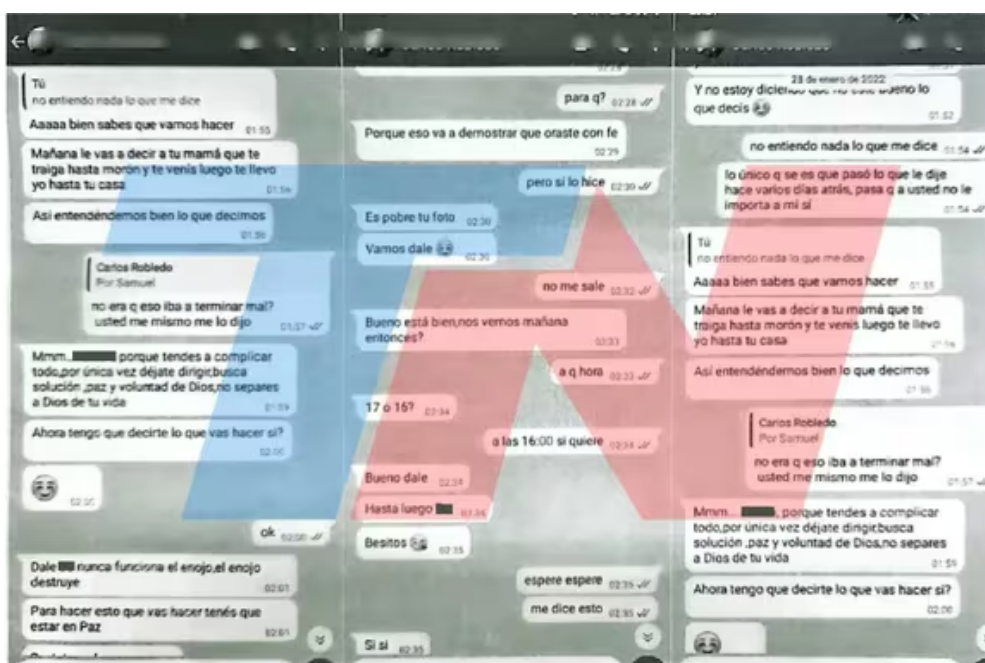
Tú
no entiendo nada lo que me dice

Aaaaa bien sabes que vamos hacer 01:55

Mañana le vas a decir a tu mamá que te traiga hasta morón y te venis luego te llevo yo hasta tu casa 01:56

Así entendéndemos bien lo que decimos 01:56

Carlos Robledo
Por Samuel
no era q eso iba a terminar mal? usted me mismo me lo dijo 01:57

Mmm.. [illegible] porque tendes a complicar todo,por única vez déjate dirigir,busca solución ,paz y voluntad de Dios,no separes a Dios de tu vida 01:59

Ahora tengo que decirte lo que vas hacer si? 02:00

😆 02:00

ok 02:00

Dale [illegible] nunca funciona el enojo,el enojo destruye 02:01

Para hacer esto que vas hacer tenés que estar en Paz 02:01

para q? 02:28

Porque eso va a demostrar que oraste con fe 02:29

pero si lo hice 02:30

Es pobre tu foto 02:30

Vamos dale 😆 02:30

no me sale 02:32

Bueno está bien,nos vemos mañana entonces? 02:33

a q hora 02:33

17 o 15? 02:34

a las 16:00 si quiere 02:34

Bueno dale 02:34

Hasta luego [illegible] 02:34

Besitos 😘 02:35

espere espere 02:35

me dice esto 02:35

Si si 02:35

28 de enero de 2022

Y no estoy diciendo que no este bueno lo que decis 😆 01:52

no entiendo nada lo que me dice 01:54

lo único q se es que pasó lo que le dije hace varios días atrás, pasa q a usted no le importa a mi si 01:54

Tú
no entiendo nada lo que me dice

Aaaaa bien sabes que vamos hacer 01:55

Mañana le vas a decir a tu mamá que te traiga hasta morón y te venis luego te llevo yo hasta tu casa 01:56

Así entendéndemos bien lo que decimos 01:56

Carlos Robledo
Por Samuel
no era q eso iba a terminar mal? usted me mismo me lo dijo 01:57

Mmm.. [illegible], porque tendes a complicar todo,por única vez déjate dirigir,busca solución ,paz y voluntad de Dios,no separes a Dios de tu vida 01:59

Ahora tengo que decirte lo que vas hacer si? 02:00

😆